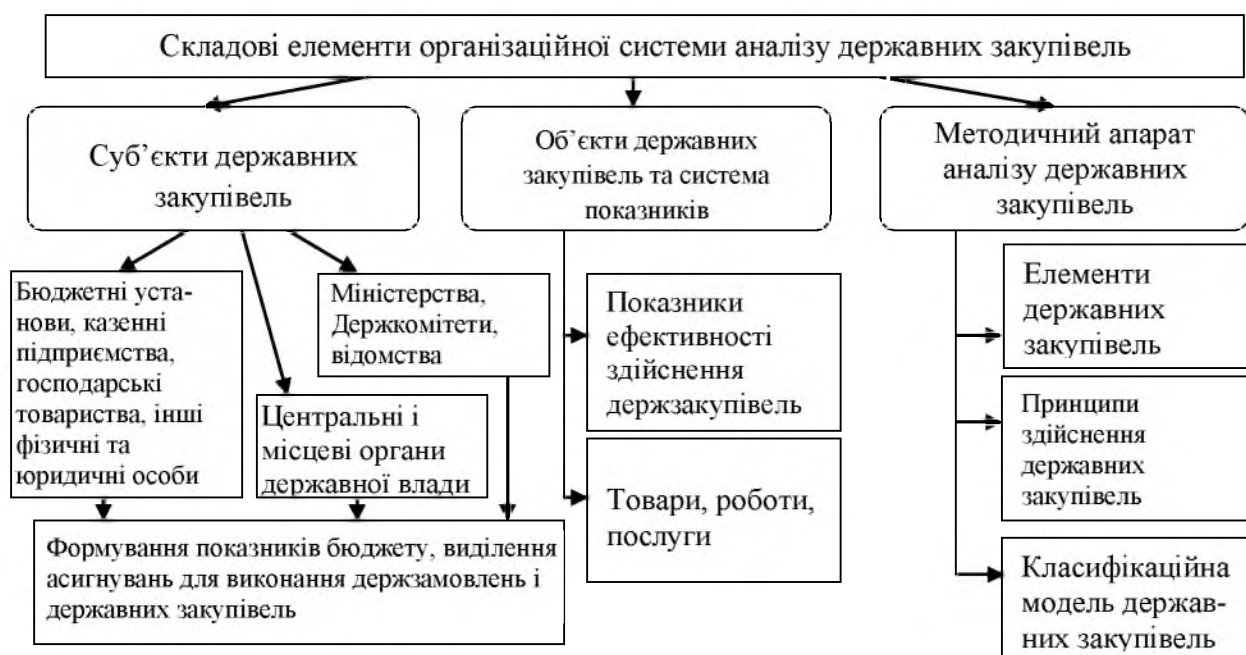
Складові елементи організаційної системи аналізу державних закупівель

Суб'єкти державних закупівель

Об'єкти державних закупівель та система показників

Методичний апарат аналізу державних закупівель

Бюджетні установи, казенні підприємства, господарські товариства, інші фізичні та юридичні особи

Центральні і місцеві органи державної влади

Міністерства, Держкомітети, відомства

Формування показників бюджету, виділення асигнувань для виконання держзамовлень і державних закупівель

Показники ефективності здійснення держзакупівель

Товари, роботи, послуги

Елементи державних закупівель

Принципи здійснення державних закупівель

Класифікаційна модель державних закупівель